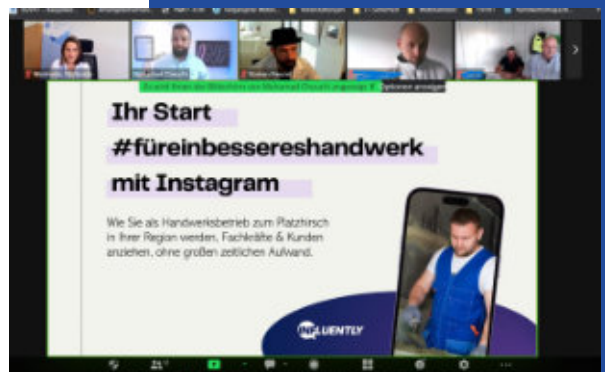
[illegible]

Sie sehen gerade den Bildschirm von Mohamad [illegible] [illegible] Optionen anzeigen

Ihr Start
#füreinbesseresHandwerk
mit Instagram

Wie Sie als Handwerksbetrieb zum Platzhirsch in Ihrer Region werden, Fachkräfte & Kunden anziehen, ohne großen zeitlichen Aufwand.

INFLUENTLY